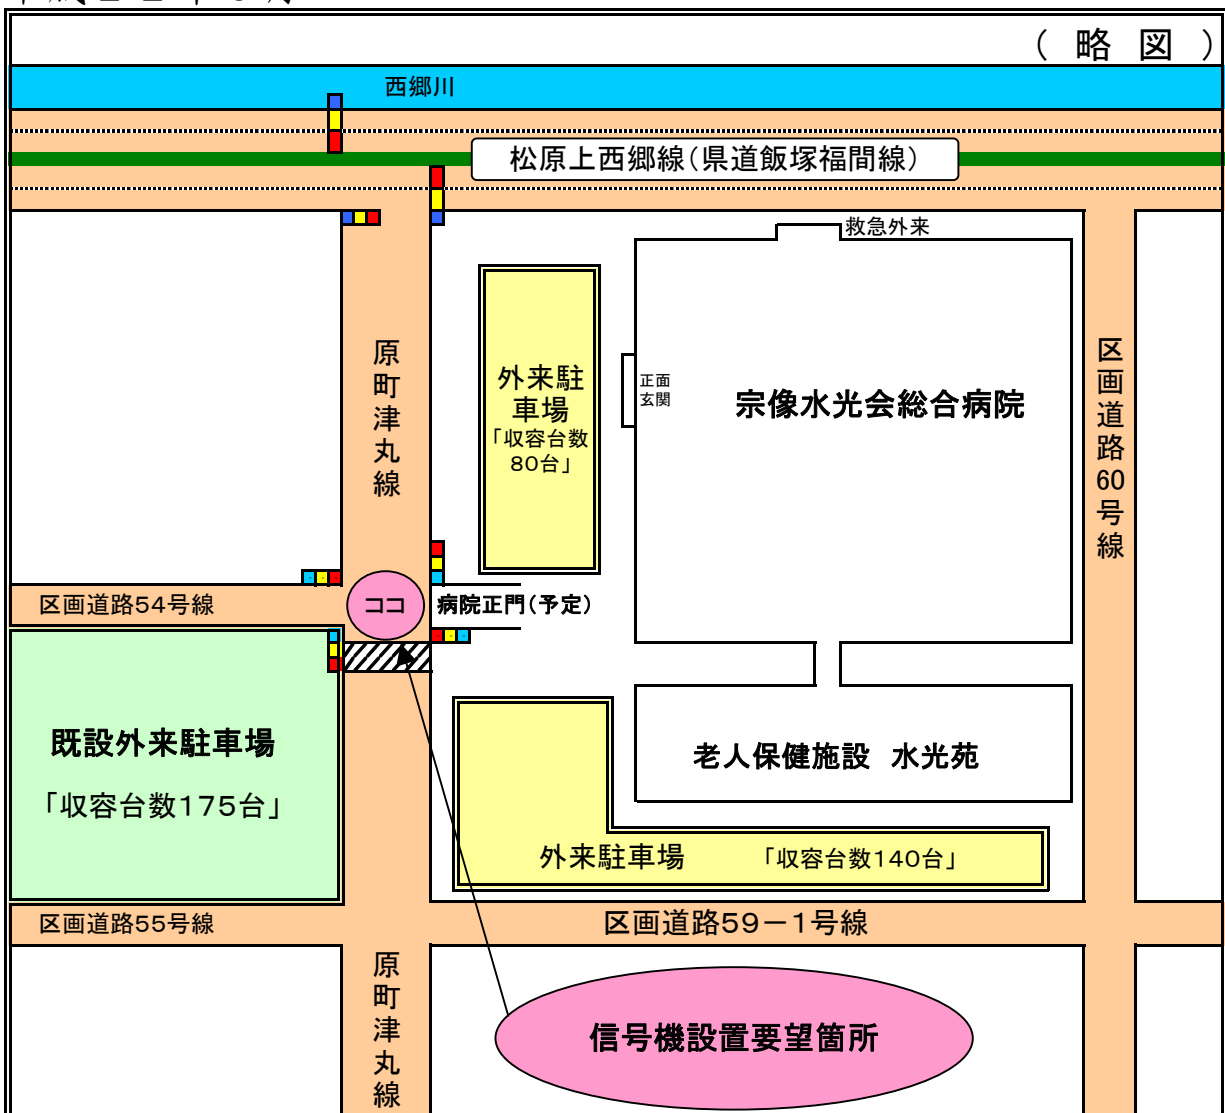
（略図）

西郷川

松原上西郷線（県道飯塚福間線）

救急外来

原町津丸線

外来駐車場
「収容台数80台」

正面玄関

宗像水光会総合病院

区画道路60号線

区画道路54号線

ココ

病院正門（予定）

既設外来駐車場
「収容台数175台」

老人保健施設 水光苑

外来駐車場 「収容台数140台」

区画道路55号線

区画道路59－1号線

原町津丸線

信号機設置要望箇所